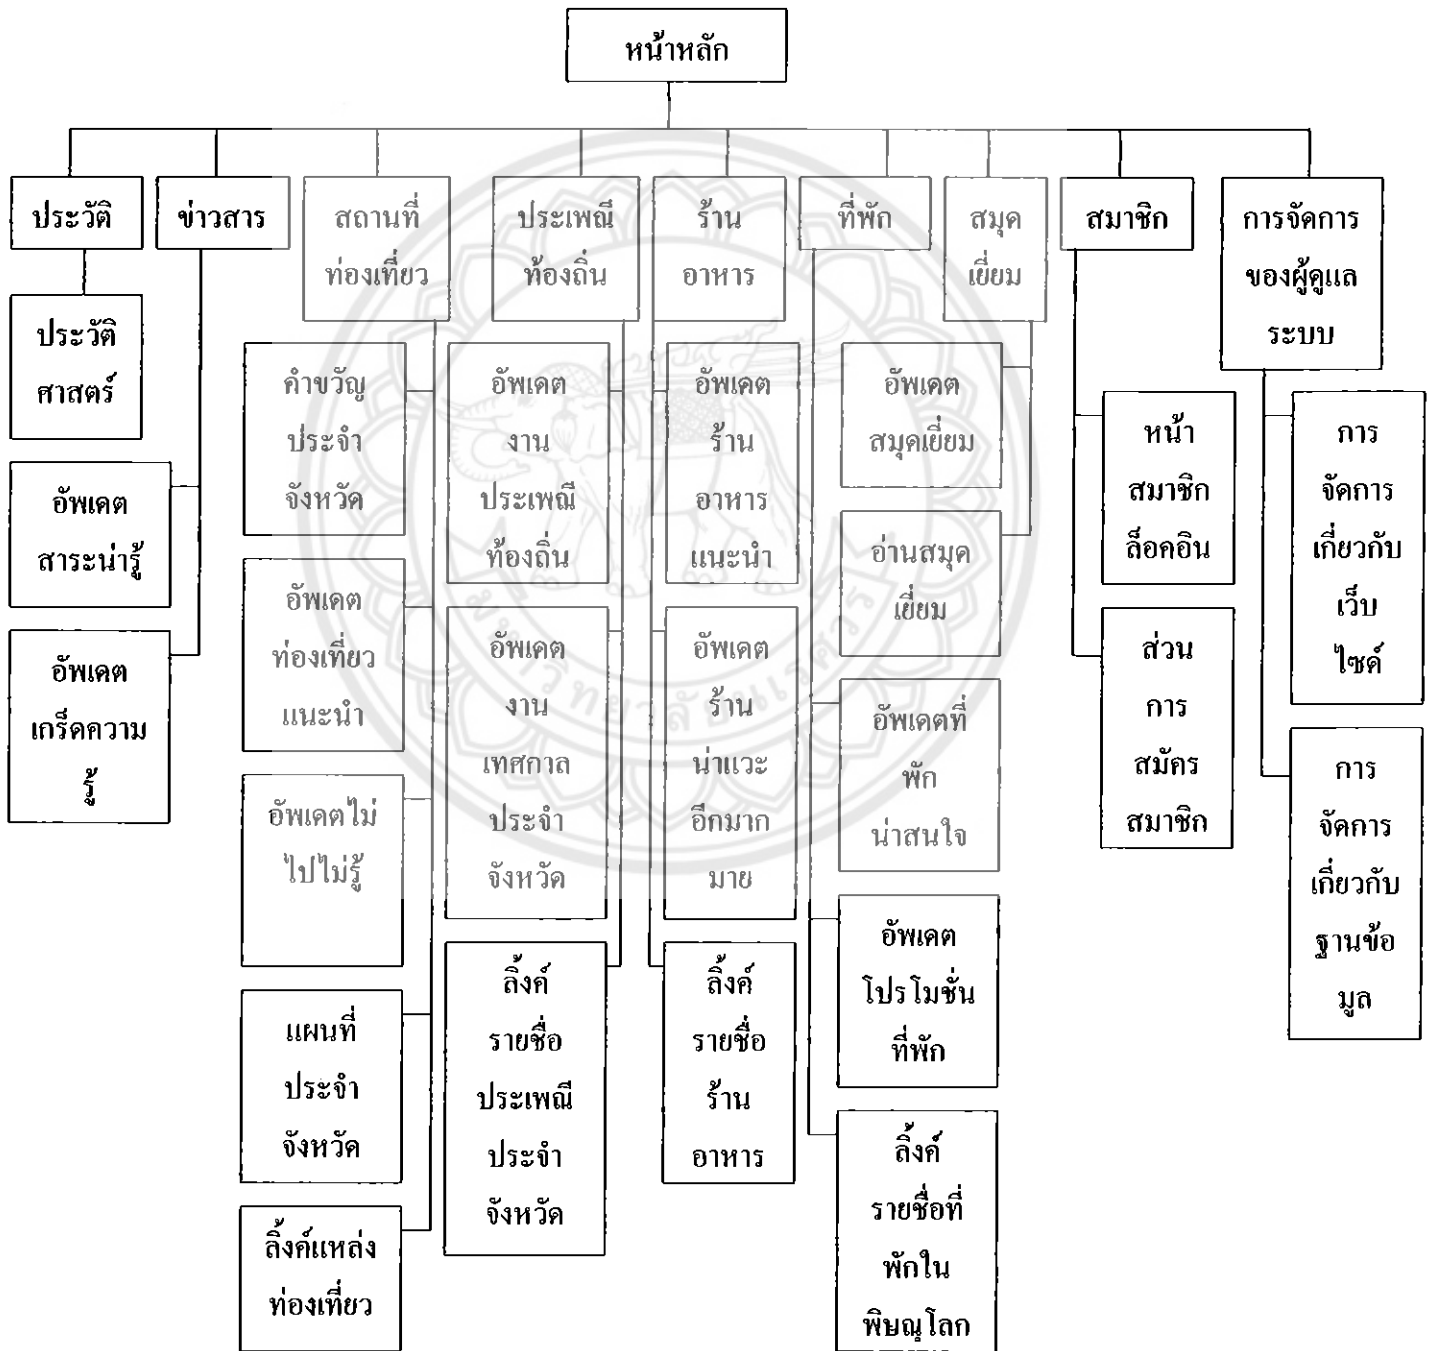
หน้าหลัก

ประวัติ

ประวัติศาสตร์

อัพเดตสาระน่ารู้

อัพเดตเกร็ดความรู้

ข่าวสาร

สถานที่ท่องเที่ยว

คำขวัญประจำจังหวัด

อัพเดตท่องเที่ยวแนะนำ

อัพเดตไม่ไปไม่รู้

แผนที่ประจำจังหวัด

ลิ้งค์แหล่งท่องเที่ยว

ประเพณีท้องถิ่น

อัพเดตงานประเพณีท้องถิ่น

อัพเดตงานเทศกาลประจำจังหวัด

ลิ้งค์รายชื่อประเพณีประจำจังหวัด

ร้านอาหาร

อัพเดตร้านอาหารแนะนำ

อัพเดตร้านน่าแวะอีกมากมาย

ลิ้งค์รายชื่อร้านอาหาร

ที่พัก

อัพเดตที่พักน่าสนใจ

อัพเดตโปรโมชั่นที่พัก

ลิ้งค์รายชื่อที่พักในพิษณุโลก

สมุดเยี่ยม

อัพเดตสมุดเยี่ยม

อ่านสมุดเยี่ยม

สมาชิก

หน้าสมาชิกล็อคอิน

ส่วนการสมัครสมาชิก

การจัดการของผู้ดูแลระบบ

การจัดการเกี่ยวกับเว็บไซต์

การจัดการเกี่ยวกับฐานข้อมูล